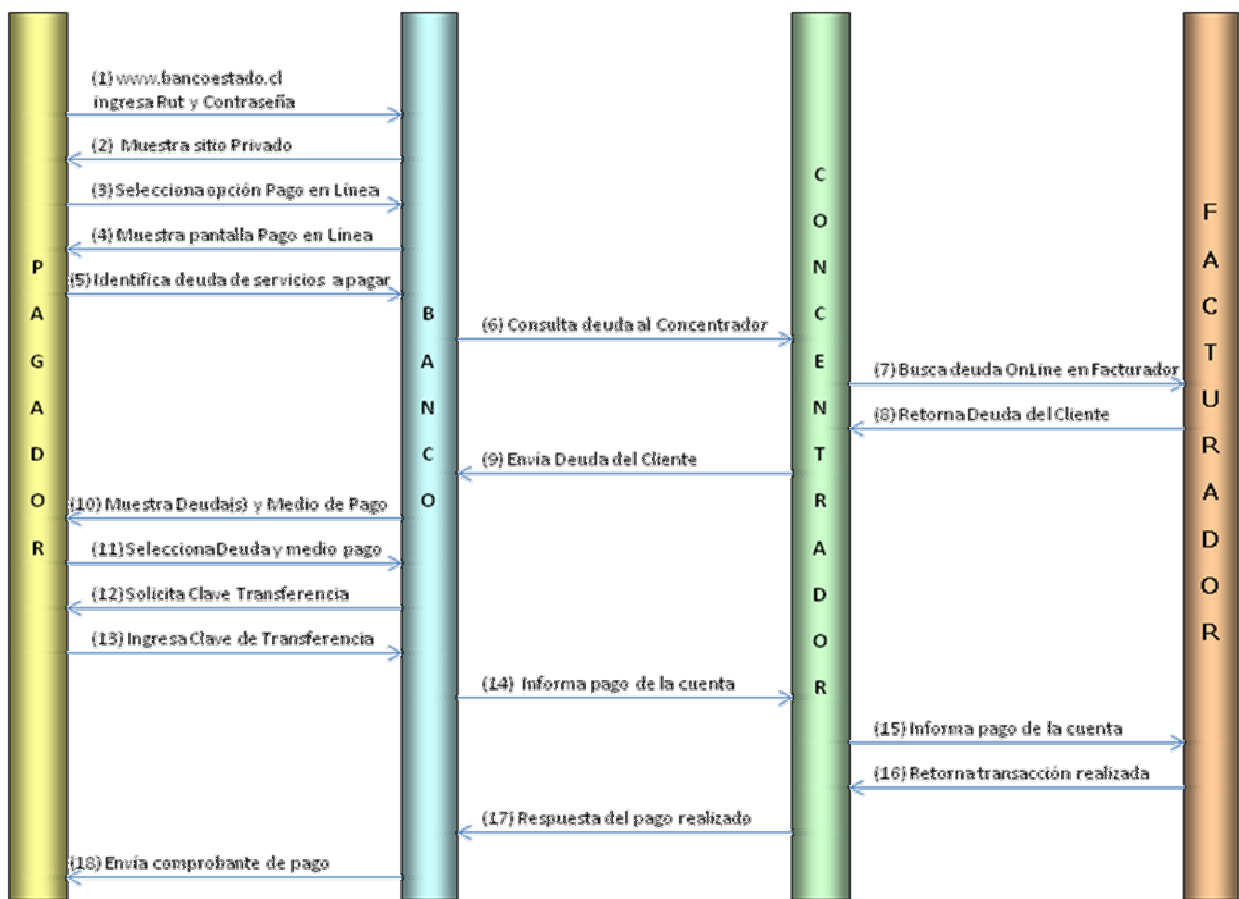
PAGADOR

BANCO

CONCENTRADOR

FACTURADOR

(1) www.bancoestado.cl ingresa Rut y Contraseña

(2) Muestra sitio Privado

(3) Selecciona opción Pago en Línea

(4) Muestra pantalla Pago en Línea

(5) Identifica deuda de servicios a pagar

(6) Consulta deuda al Concentrador

(7) Busca deuda OnLine en Facturador

(8) Retorna Deuda del Cliente

(9) Envía Deuda del Cliente

(10) Muestra Deuda(s) y Medio de Pago

(11) Selecciona Deuda y medio pago

(12) Solicita Clave Transferencia

(13) Ingresa Clave de Transferencia

(14) Informa pago de la cuenta

(15) Informa pago de la cuenta

(16) Retorna transacción realizada

(17) Respuesta del pago realizado

(18) Envía comprobante de pago